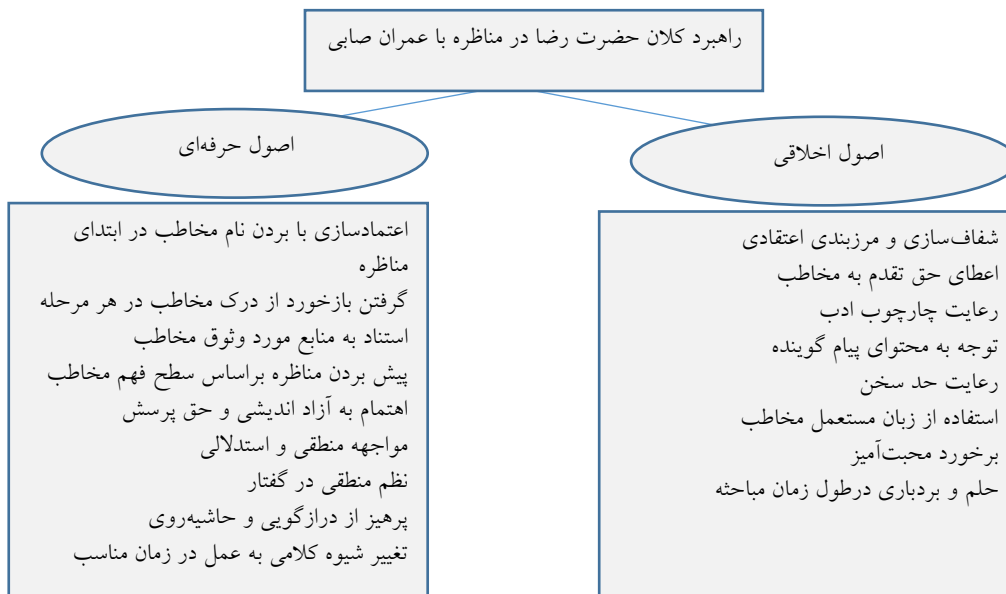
راهبرد کلان حضرت رضا در مناظره با عمران صابی

اصول اخلاقی

شفاف‌سازی و مرزبندی اعتقادی
اعطای حق تقدم به مخاطب
رعایت چارچوب ادب
توجه به محتوای پیام گوینده
رعایت حد سخن
استفاده از زبان مستعمل مخاطب
برخورد محبت‌آمیز
حلم و بردباری درطول زمان مباحثه

اصول حرفه‌ای

اعتمادسازی با بردن نام مخاطب در ابتدای مناظره
گرفتن بازخورد از درک مخاطب در هر مرحله
استناد به منابع مورد وثوق مخاطب
پیش بردن مناظره براساس سطح فهم مخاطب
اهتمام به آزاد اندیشی و حق پرسش
مواجهه منطقی و استدلالی
نظم منطقی در گفتار
پرهیز از درازگویی و حاشیه‌روی
تغییر شیوه کلامی به عمل در زمان مناسب